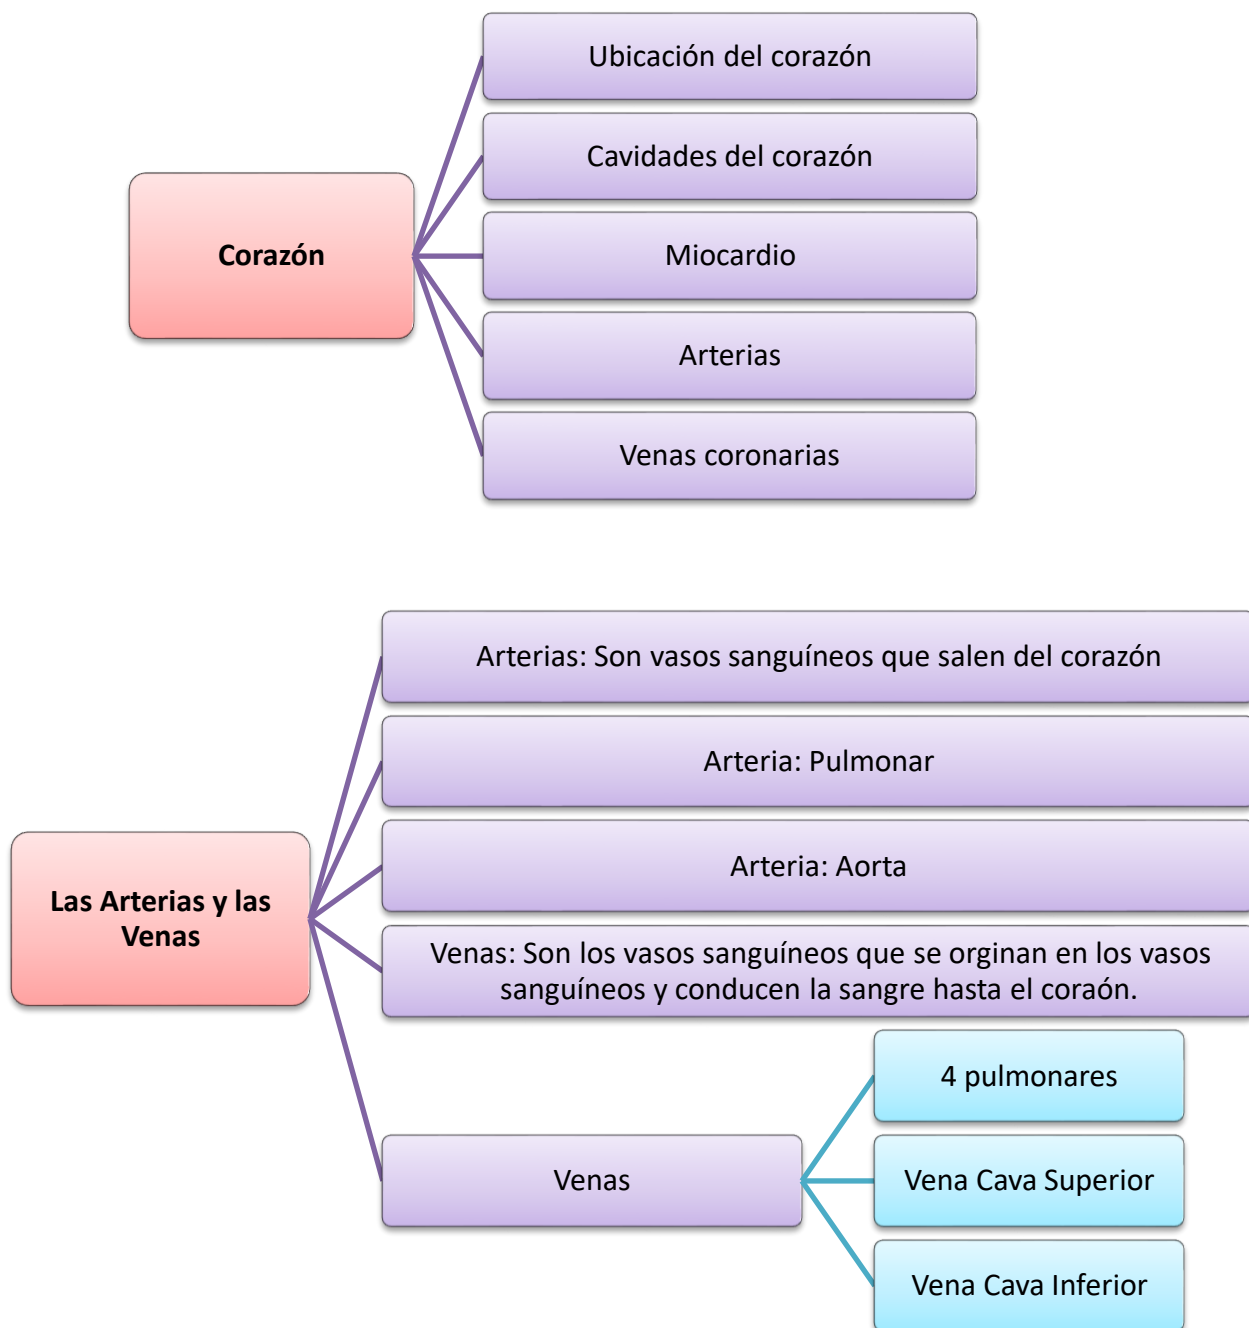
Corazón

Ubicación del corazón

Cavidades del corazón

Miocardio

Arterias

Venas coronarias

Las Arterias y las Venas

Arterias: Son vasos sanguíneos que salen del corazón

Arteria: Pulmonar

Arteria: Aorta

Venas: Son los vasos sanguíneos que se orginan en los vasos sanguíneos y conducen la sangre hasta el coraón.

Venas

4 pulmonares

Vena Cava Superior

Vena Cava Inferior